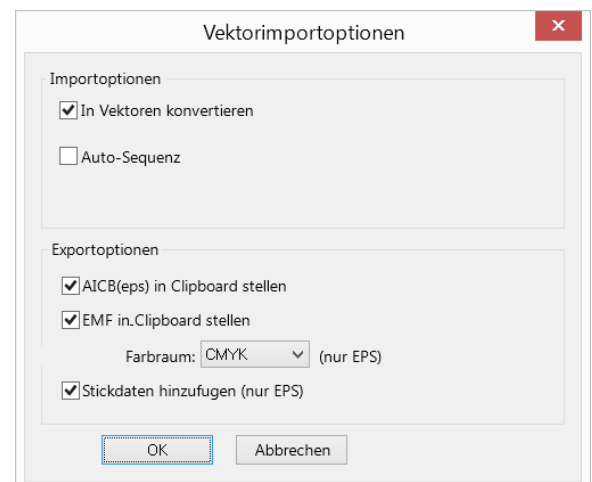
Vektorimportoptionen

Importoptionen

In Vektoren konvertieren

Auto-Sequenz

Exportoptionen

AICB(eps) in Clipboard stellen

EMF in.Clipboard stellen

Farbraum: CMYK (nur EPS)

Stickdaten hinzufugen (nur EPS)

OK

Abbrechen